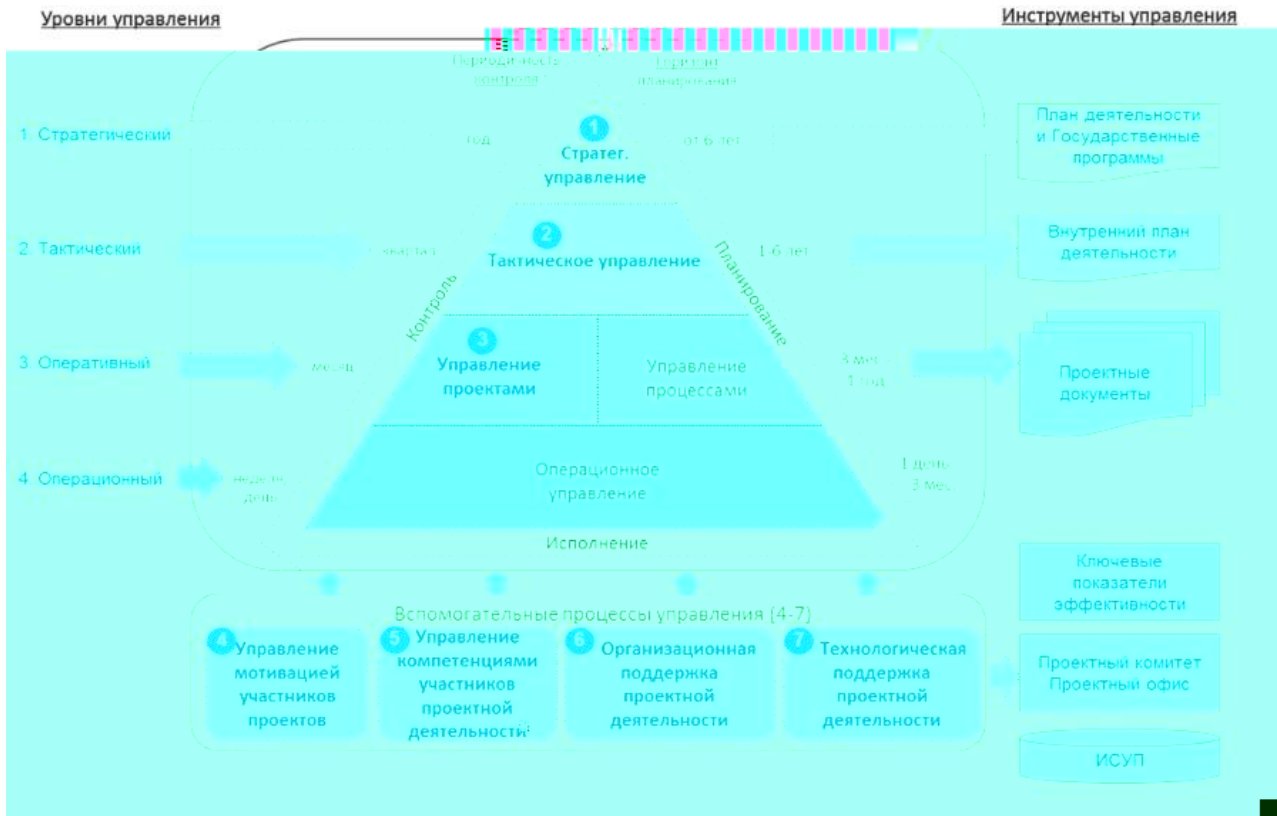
Уровни управления

Инструменты управления

Периодичность контроля

Горизонт планирования

1 Стратегический

год

1
Стратег. управление

от 6 лет

План деятельности и Государственные программы

2 Тактический

квартал

2
Тактическое управление

1-6 лет

Внутренний план деятельности

Контроль

Планирование

3 Оперативный

месяц

3
Управление проектами

Управление процессами

3 мес. – 1 год

Проектные документы

4 Операционный

неделя день

Операционное управление

1 день – 3 мес.

Исполнение

Ключевые показатели эффективности

Вспомогательные процессы управления (4-7)

4 Управление мотивацией участников проектов

5 Управление компетенциями участников проектной деятельности

6 Организационная поддержка проектной деятельности

7 Технологическая поддержка проектной деятельности

Проектный комитет Проектный офис

ИСУП